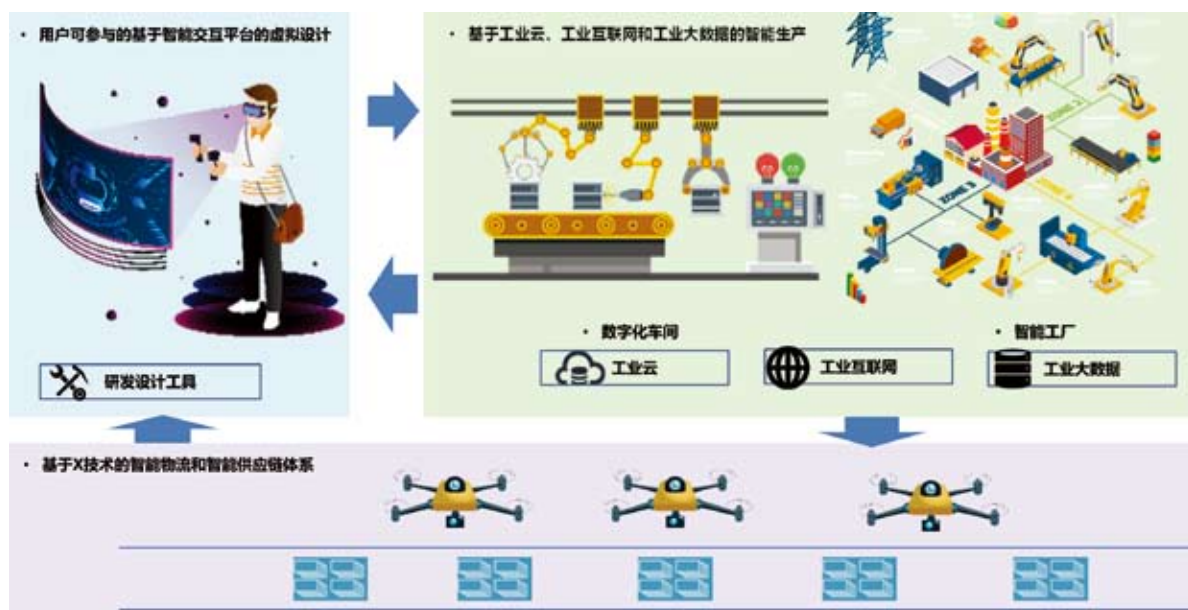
• 用户可参与的基于智能交互平台的虚拟设计

研发设计工具

• 基于工业云、工业互联网和工业大数据的智能生产

ZONE 2

ZONE 3

ZONE 4

• 数字化车间

• 智能工厂

工业云

工业互联网

工业大数据

• 基于X技术的智能物流和智能供应链体系